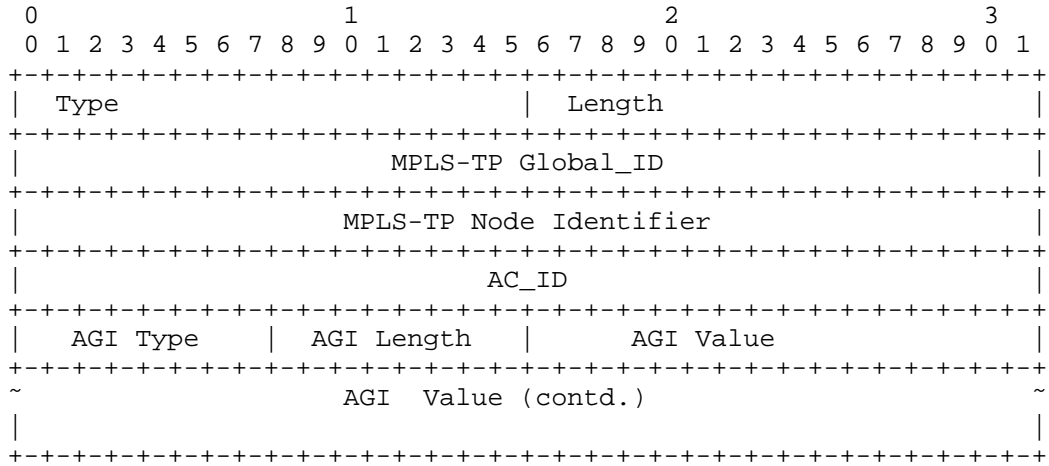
0                   1                   2                   3
0 1 2 3 4 5 6 7 8 9 0 1 2 3 4 5 6 7 8 9 0 1 2 3 4 5 6 7 8 9 0 1
+-+-+-+-+-+-+-+-+-+-+-+-+-+-+-+-+-+-+-+-+-+-+-+-+-+-+-+-+-+-+-+-+
|  Type                         |  Length                       |
+-+-+-+-+-+-+-+-+-+-+-+-+-+-+-+-+-+-+-+-+-+-+-+-+-+-+-+-+-+-+-+-+
|                     MPLS-TP Global_ID                         |
+-+-+-+-+-+-+-+-+-+-+-+-+-+-+-+-+-+-+-+-+-+-+-+-+-+-+-+-+-+-+-+-+
|                  MPLS-TP Node Identifier                      |
+-+-+-+-+-+-+-+-+-+-+-+-+-+-+-+-+-+-+-+-+-+-+-+-+-+-+-+-+-+-+-+-+
|                            AC_ID                              |
+-+-+-+-+-+-+-+-+-+-+-+-+-+-+-+-+-+-+-+-+-+-+-+-+-+-+-+-+-+-+-+-+
|   AGI Type    |  AGI Length   |      AGI Value                |
+-+-+-+-+-+-+-+-+-+-+-+-+-+-+-+-+-+-+-+-+-+-+-+-+-+-+-+-+-+-+-+-+
~                   AGI  Value (contd.)                         ~
|                                                               |
+-+-+-+-+-+-+-+-+-+-+-+-+-+-+-+-+-+-+-+-+-+-+-+-+-+-+-+-+-+-+-+-+